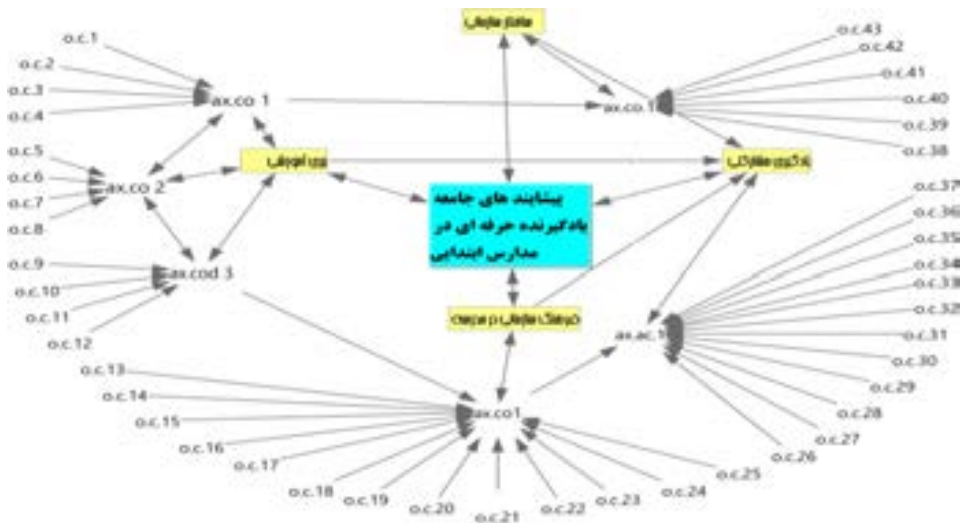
o.c.1
o.c.2
o.c.3
o.c.4
ax.co 1
o.c.5
o.c.6
o.c.7
o.c.8
ax.co 2
o.c.9
o.c.10
o.c.11
o.c.12
ax.cod 3
o.c.13
o.c.14
o.c.15
o.c.16
o.c.17
o.c.18
o.c.19
o.c.20
o.c.21
o.c.22
o.c.23
o.c.24
o.c.25
ax.co1
o.c.26
o.c.27
o.c.28
o.c.29
o.c.30
o.c.31
o.c.32
o.c.33
o.c.34
o.c.35
o.c.36
o.c.37
ax.ac.1
o.c.38
o.c.39
o.c.40
o.c.41
o.c.42
o.c.43
ax.co.1
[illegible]
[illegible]
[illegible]
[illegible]
پیشایند های جامعه یادگیرنده حرفه ای در مدارس ابتدایی